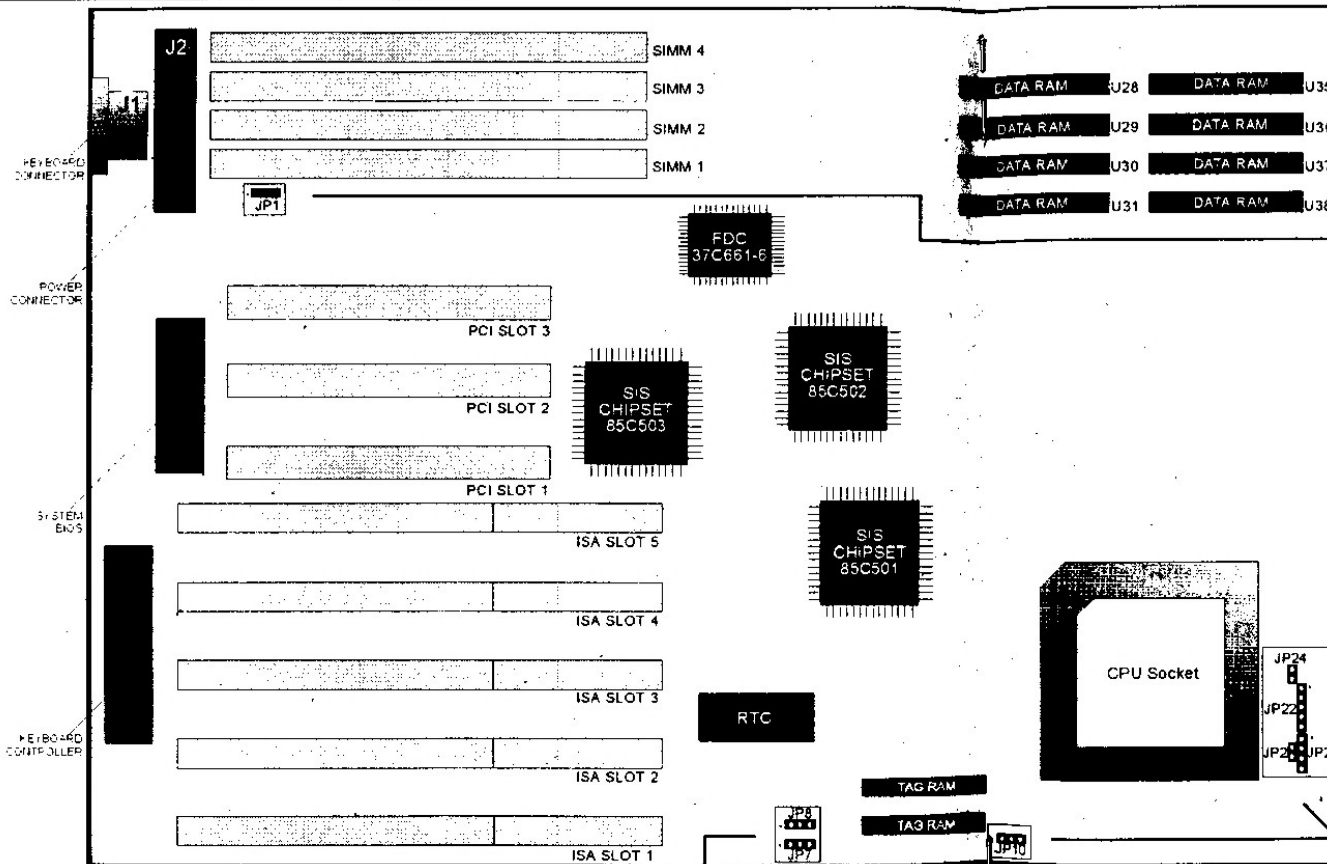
J2
J1
KEYBOARD CONNECTOR
SIMM 4
SIMM 3
SIMM 2
SIMM 1
JP1
DATA RAM U28
DATA RAM U35
DATA RAM U29
DATA RAM U36
DATA RAM U30
DATA RAM U37
DATA RAM U31
DATA RAM U38
FDC 37C661-6
POWER CONNECTOR
PCI SLOT 3
PCI SLOT 2
PCI SLOT 1
SIS CHIPSET 85C503
SIS CHIPSET 85C502
SIS CHIPSET 85C501
SYSTEM BIOS
ISA SLOT 5
ISA SLOT 4
ISA SLOT 3
ISA SLOT 2
ISA SLOT 1
CPU Socket
JP24
JP22
JP2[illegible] JP2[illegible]
KEYBOARD CONTROLLER
RTC
TAG RAM
TAG RAM
JP8
JP7
JP10